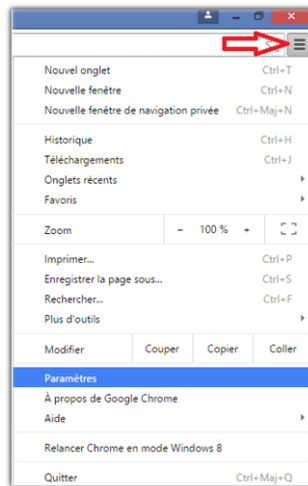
Nouvel onglet Ctrl+T
Nouvelle fenêtre Ctrl+N
Nouvelle fenêtre de navigation privée Ctrl+Maj+N

Historique Ctrl+H
Téléchargements Ctrl+J
Onglets récents
Favoris

Zoom – 100 % +

Imprimer... Ctrl+P
Enregistrer la page sous... Ctrl+S
Rechercher... Ctrl+F
Plus d'outils

Modifier Couper Copier Coller

Paramètres
À propos de Google Chrome
Aide

Relancer Chrome en mode Windows 8

Quitter Ctrl+Maj+Q